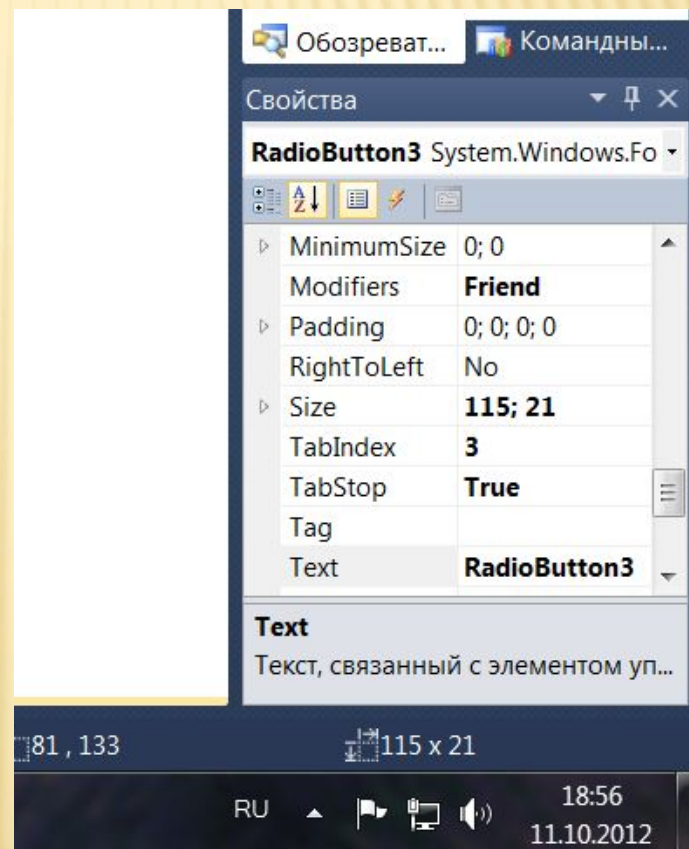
Обозреват... Командны...

Свойства

RadioButton3 System.Windows.Fo

| | |
|---|---|
| MinimumSize | 0; 0 |
| Modifiers | Friend |
| Padding | 0; 0; 0; 0 |
| RightToLeft | No |
| Size | 115; 21 |
| TabIndex | 3 |
| TabStop | True |
| Tag | |
| Text | RadioButton3 |

Text
Текст, связанный с элементом уп...

81 , 133

115 x 21

RU

18:56
11.10.2012